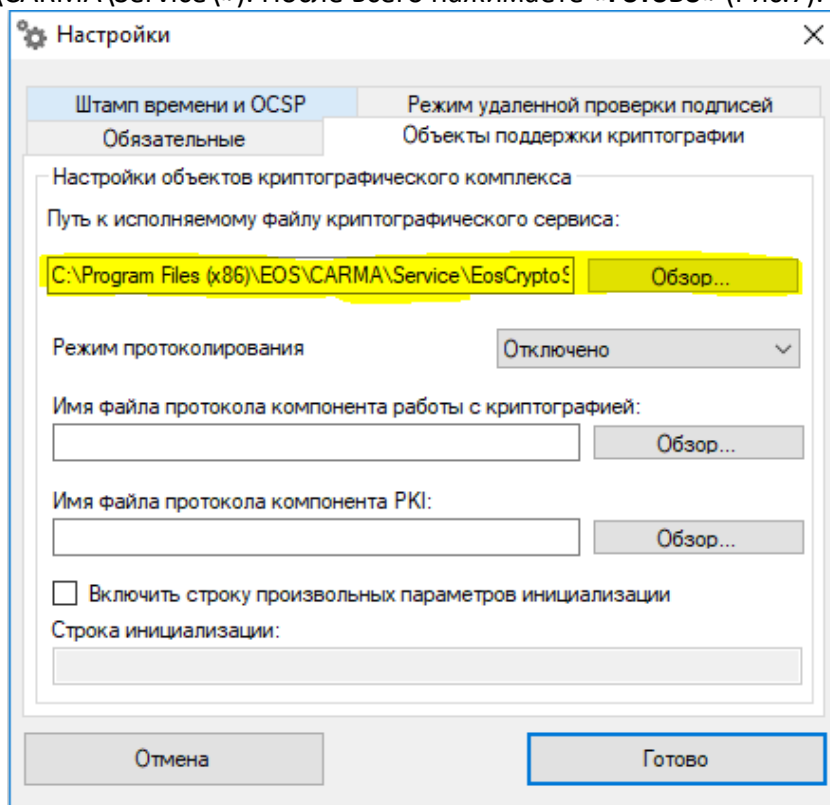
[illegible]

Настройки

Штамп времени и OCSP

Режим удаленной проверки подписей

Обязательные

Объекты поддержки криптографии

Настройки объектов криптографического комплекса

Путь к исполняемому файлу криптографического сервиса:

C:\Program Files (x86)\EOS\CARMA\Service\EosCryptoS

Обзор...

Режим протоколирования

Отключено

Имя файла протокола компонента работы с криптографией:

Обзор...

Имя файла протокола компонента PKI:

Обзор...

Включить строку произвольных параметров инициализации

Строка инициализации:

Отмена

Готово